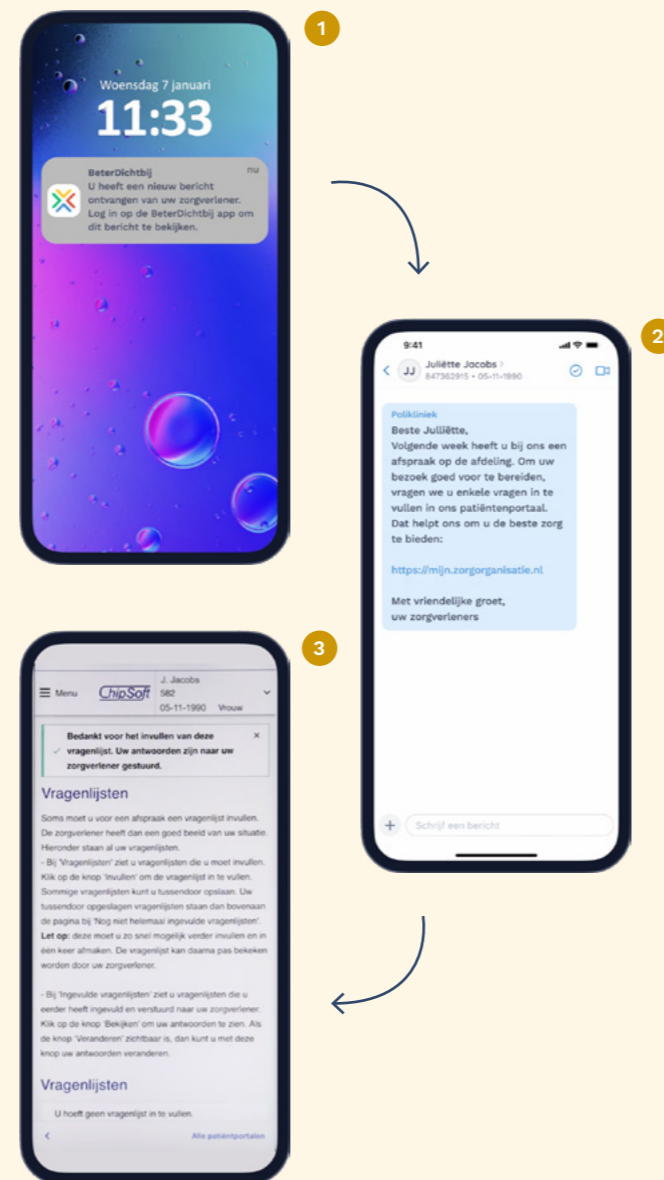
1

Woensdag 7 januari

11:33

BeterDichtbij nu

U heeft een nieuw bericht ontvangen van uw zorgverlener. Log in op de BeterDichtbij app om dit bericht te bekijken.

2

9:41

JJ Juliëtte Jacobs >
847362915 • 05-11-1990

Polikliniek
Beste Juliëtte,
Volgende week heeft u bij ons een afspraak op de afdeling. Om uw bezoek goed voor te bereiden, vragen we u enkele vragen in te vullen in ons patiëntenportaal. Dat helpt ons om u de beste zorg te bieden:

https://mijn.zorgorganisatie.nl

Met vriendelijke groet,
uw zorgverleners

Schrijf een bericht

3

Menu ChipSoft J. Jacobs 582 05-11-1990 Vrouw

Bedankt voor het invullen van deze vragenlijst. Uw antwoorden zijn naar uw zorgverlener gestuurd.

Vragenlijsten

Soms moet u voor een afspraak een vragenlijst invullen. De zorgverlener heeft dan een goed beeld van uw situatie. Hieronder staan al uw vragenlijsten.
- Bij 'Vragenlijsten' ziet u vragenlijsten die u moet invullen. Klik op de knop 'Invullen' om de vragenlijst in te vullen. Sommige vragenlijsten kunt u tussendoor opslaan. Uw tussendoor opgeslagen vragenlijsten staan dan bovenaan de pagina bij 'Nog niet helemaal ingevulde vragenlijsten'. Let op: deze moet u zo snel mogelijk verder invullen en in één keer afmaken. De vragenlijst kan daarna pas bekeken worden door uw zorgverlener.

- Bij 'Ingevulde vragenlijsten' ziet u vragenlijsten die u eerder heeft ingevuld en verstuurd naar uw zorgverlener. Klik op de knop 'Bekijken' om uw antwoorden te zien. Als de knop 'Veranderen' zichtbaar is, dan kunt u met deze knop uw antwoorden veranderen.

Vragenlijsten

U hoeft geen vragenlijst in te vullen.

Alle patiëntportalen